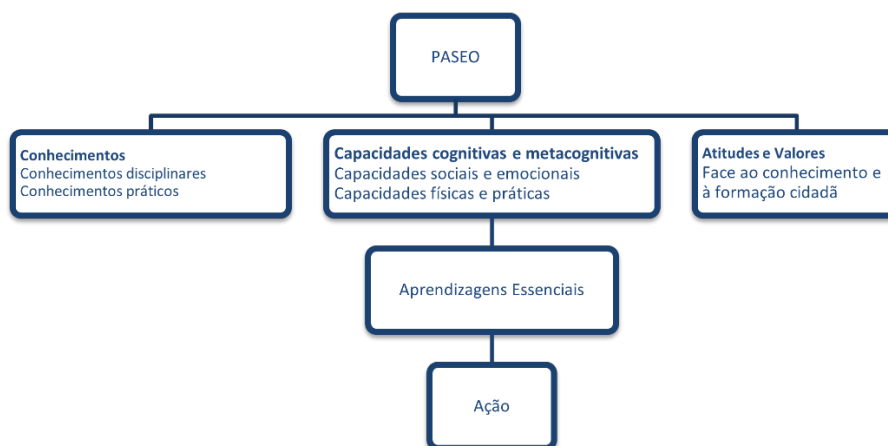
PASEO

**Conhecimentos**
Conhecimentos disciplinares
Conhecimentos práticos

**Capacidades cognitivas e metacognitivas**
Capacidades sociais e emocionais
Capacidades físicas e práticas

**Atitudes e Valores**
Face ao conhecimento e à formação cidadã

Aprendizagens Essenciais

Ação